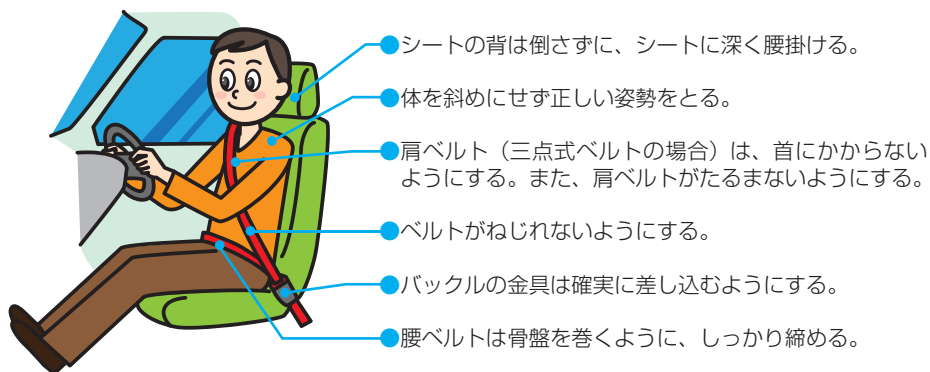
シートの背は倒さずに、シートに深く腰掛ける。

体を斜めにせず正しい姿勢をとる。

肩ベルト（三点式ベルトの場合）は、首にかからないようにする。また、肩ベルトがたるまないようにする。

ベルトがねじれないようにする。

バックルの金具は確実に差し込むようにする。

腰ベルトは骨盤を巻くように、しっかり締める。